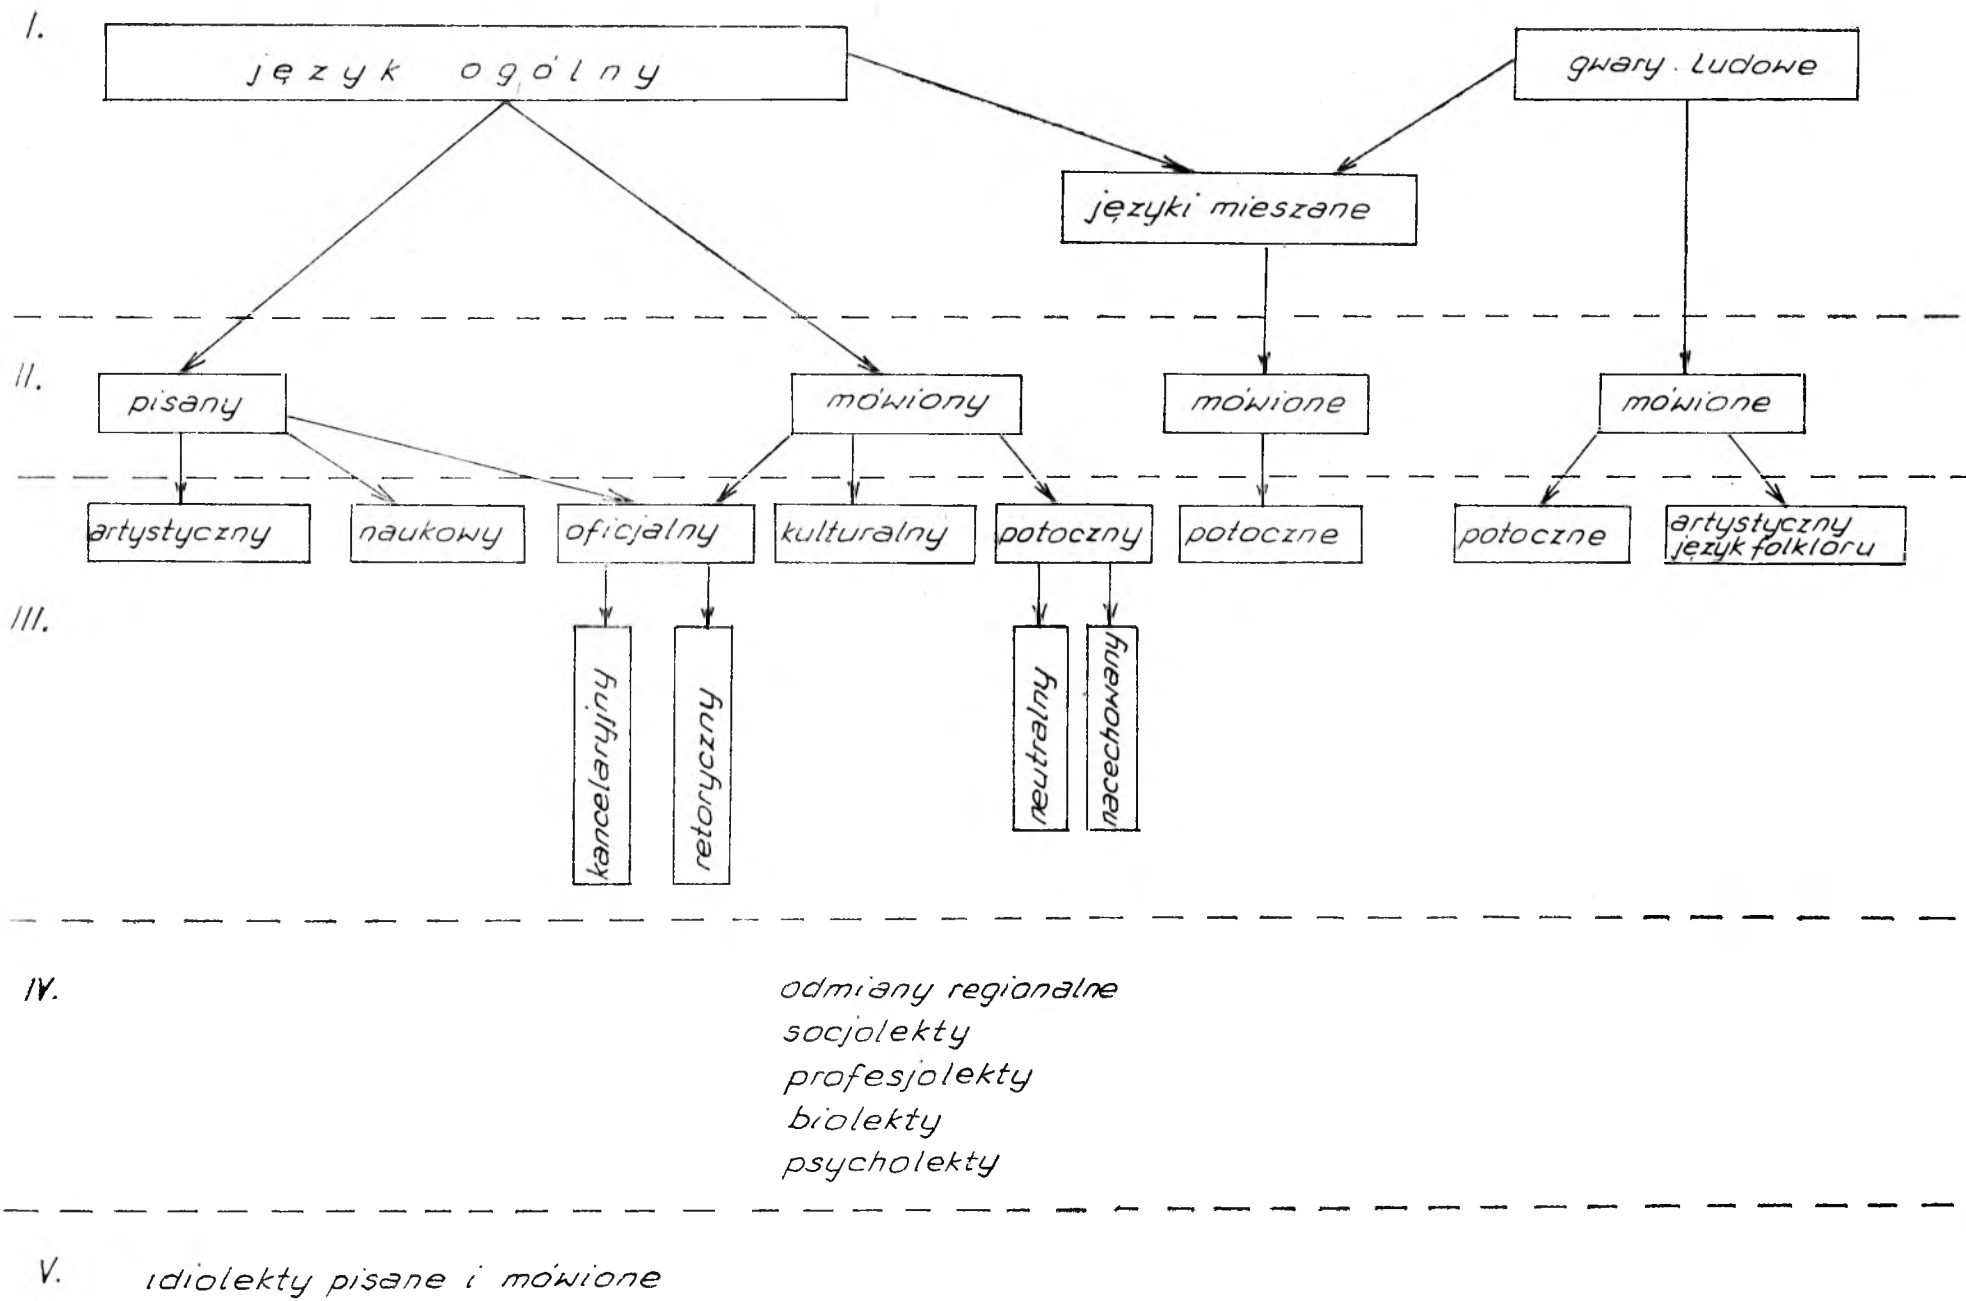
I.

język ogólny

gwary ludowe

języki mieszane

II.

pisany

mówiony

mówione

mówione

artystyczny

naukowy

oficjalny

kulturalny

potoczny

potoczne

potoczne

artystyczny język folkloru

III.

kancelaryjny

retoryczny

neutralny

nacechowany

IV.

odmiany regionalne
socjolekty
profesjolekty
biolekty
psycholekty

V. idiolekty pisane i mówione